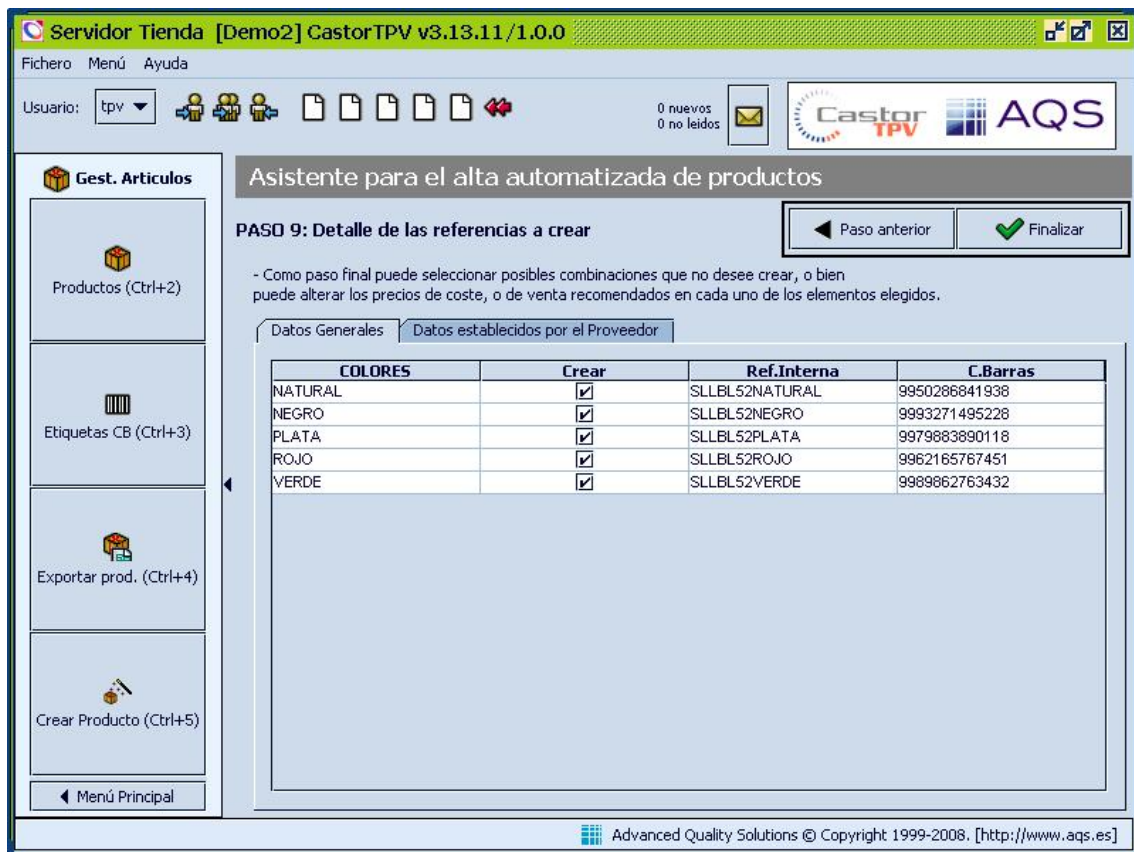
Servidor Tienda [Demo2] CastorTPV v3.13.11/1.0.0

Fichero Menú Ayuda

Usuario: tpv

0 nuevos
0 no leidos

Castor TPV AQS

Gest. Articulos

Productos (Ctrl+2)

Etiquetas CB (Ctrl+3)

Exportar prod. (Ctrl+4)

Crear Producto (Ctrl+5)

Menú Principal

Asistente para el alta automatizada de productos

PASO 9: Detalle de las referencias a crear

Paso anterior

Finalizar

- Como paso final puede seleccionar posibles combinaciones que no desee crear, o bien puede alterar los precios de coste, o de venta recomendados en cada uno de los elementos elegidos.

Datos Generales

Datos establecidos por el Proveedor

| COLORES | Crear | Ref.Interna | C.Barras |
|---|---|---|---|
| NATURAL | ☑ | SLLBL52NATURAL | 9950286841938 |
| NEGRO | ☑ | SLLBL52NEGRO | 9993271495228 |
| PLATA | ☑ | SLLBL52PLATA | 9979883890118 |
| ROJO | ☑ | SLLBL52ROJO | 9962165767451 |
| VERDE | ☑ | SLLBL52VERDE | 9989862763432 |

Advanced Quality Solutions © Copyright 1999-2008. [http://www.aqs.es]